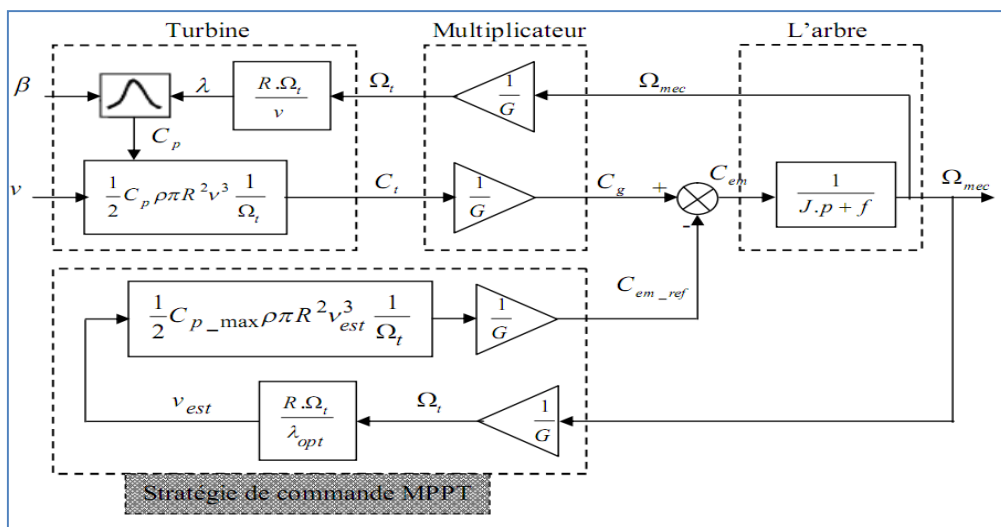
Turbine

Multiplicateur

L'arbre

$\beta$

$\lambda$

$\frac{R.\Omega_t}{v}$

$\Omega_t$

$\frac{1}{G}$

$\Omega_{mec}$

$C_p$

$v$

$\frac{1}{2}C_p \rho \pi R^2 v^3 \frac{1}{\Omega_t}$

$C_t$

$\frac{1}{G}$

$C_g$

$+$

$C_{em}$

$\frac{1}{J.p+f}$

$\Omega_{mec}$

$-$

$C_{em\_ref}$

$\frac{1}{2}C_{p\_\max} \rho \pi R^2 v_{est}^3 \frac{1}{\Omega_t}$

$\frac{1}{G}$

$v_{est}$

$\frac{R.\Omega_t}{\lambda_{opt}}$

$\Omega_t$

$\frac{1}{G}$

Stratégie de commande MPPT